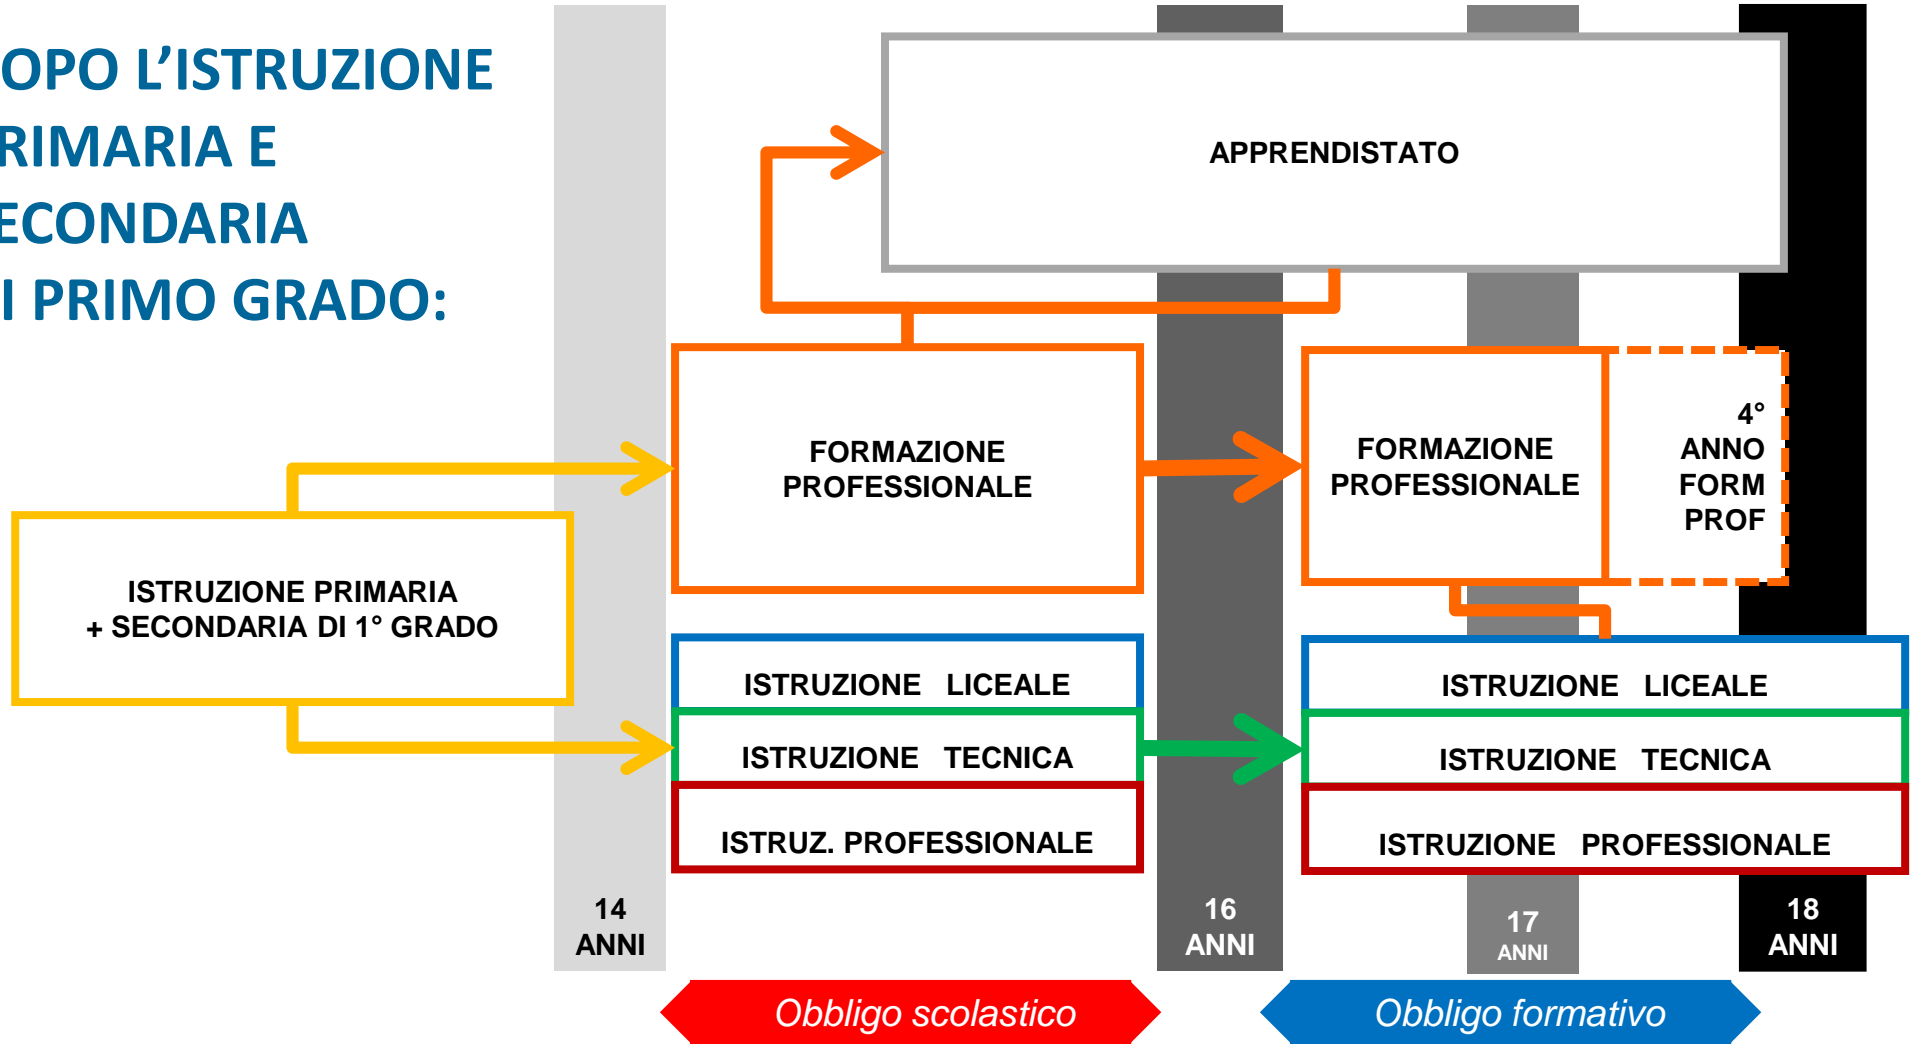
OPO L'ISTRUZIONE
RIMARIA E
ECONDARIA
I PRIMO GRADO:

APPRENDISTATO

FORMAZIONE PROFESSIONALE

FORMAZIONE PROFESSIONALE

4° ANNO FORM PROF

ISTRUZIONE PRIMARIA + SECONDARIA DI 1° GRADO

ISTRUZIONE LICEALE

ISTRUZIONE TECNICA

ISTRUZ. PROFESSIONALE

ISTRUZIONE LICEALE

ISTRUZIONE TECNICA

ISTRUZIONE PROFESSIONALE

14 ANNI

16 ANNI

17 ANNI

18 ANNI

Obbligo scolastico

Obbligo formativo